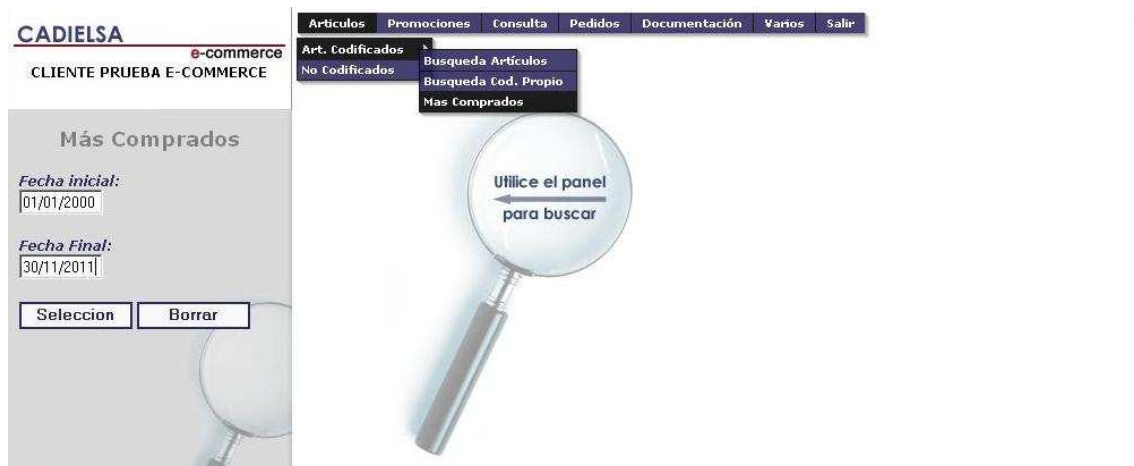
CADIELSA
e-commerce
CLIENTE PRUEBA E-COMMERCE

Articulos | Promociones | Consulta | Pedidos | Documentación | Varios | Salir

Art. Codificados
No Codificados

Busqueda Artículos
Busqueda Cod. Propio
Mas Comprados

Más Comprados

Fecha inicial:
01/01/2000

Fecha Final:
30/11/2011

Seleccion
Borrar

Utilice el panel
para buscar